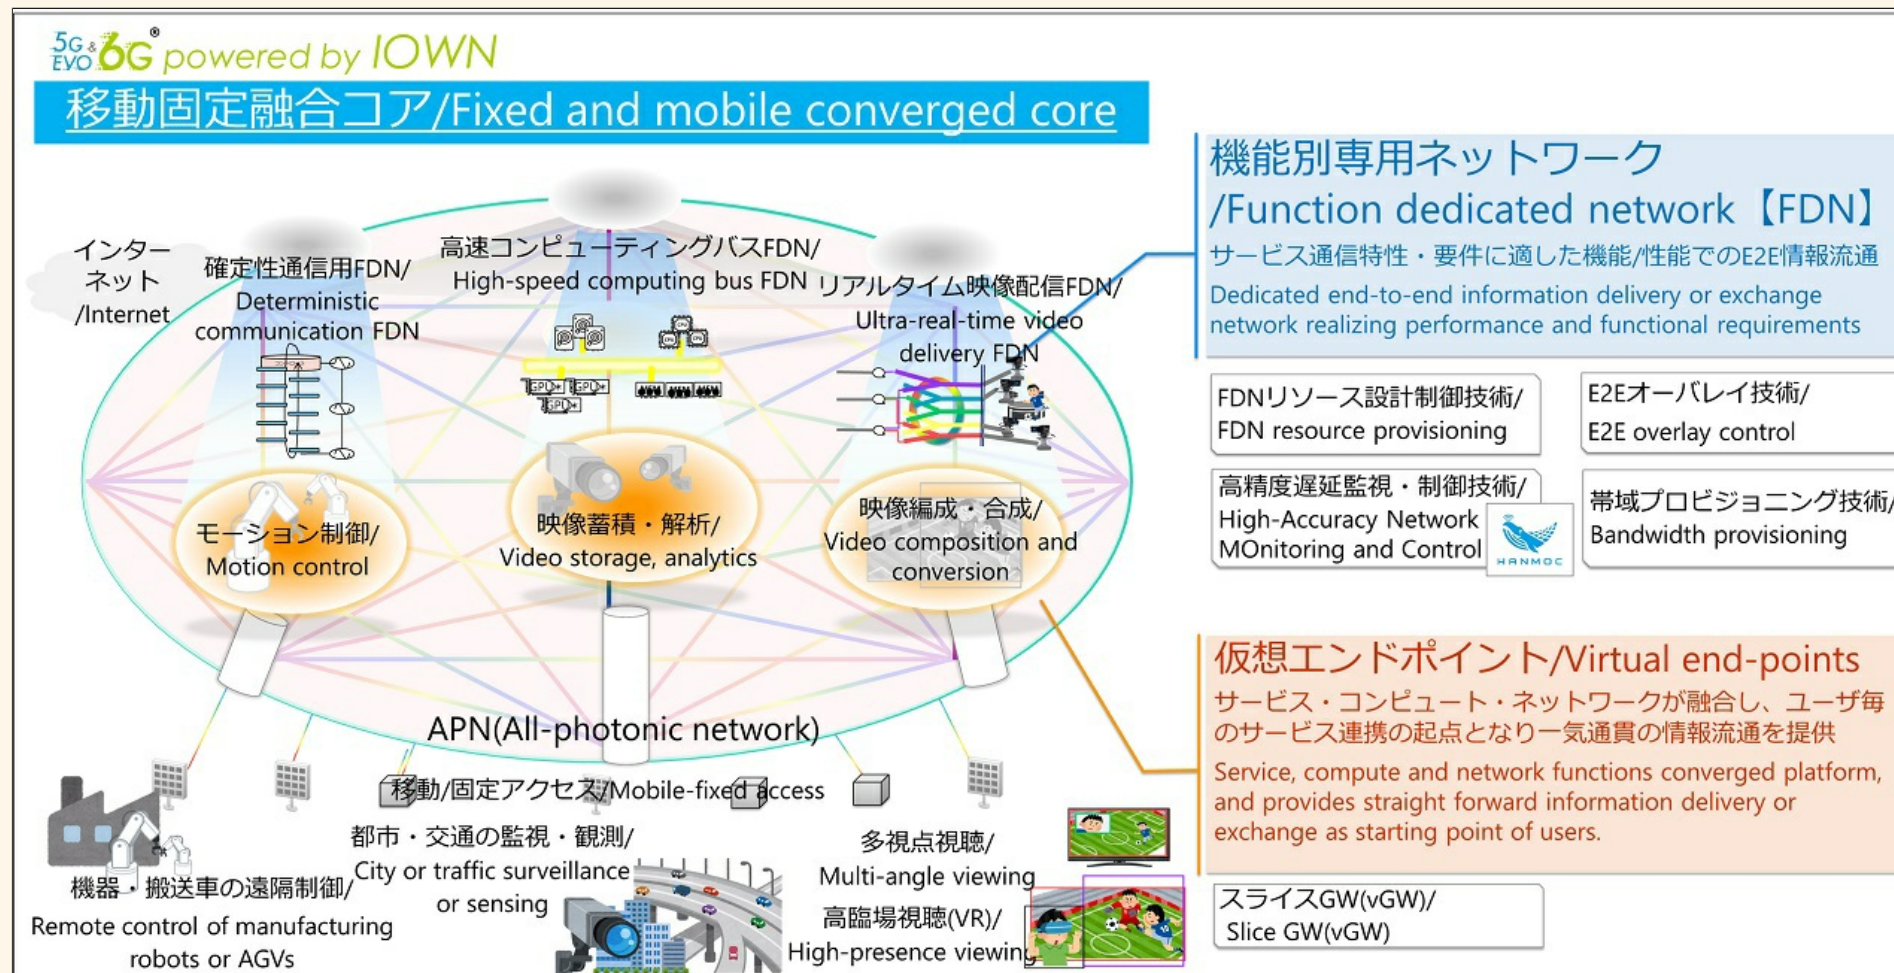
5G & EVO 6G® powered by IOWN

移動固定融合コア/Fixed and mobile converged core

インターネット/Internet

確定性通信用FDN/ Deterministic communication FDN

高速コンピューティングバスFDN/ High-speed computing bus FDN

リアルタイム映像配信FDN/ Ultra-real-time video delivery FDN

GPU GPU GPU

モーション制御/ Motion control

映像蓄積・解析/ Video storage, analytics

映像編成・合成/ Video composition and conversion

APN(All-photonic network)

移動/固定アクセス/Mobile-fixed access

機器・搬送車の遠隔制御/ Remote control of manufacturing robots or AGVs

都市・交通の監視・観測/ City or traffic surveillance or sensing

多視点視聴/ Multi-angle viewing

高臨場視聴(VR)/ High-presence viewing

機能別専用ネットワーク /Function dedicated network【FDN】

サービス通信特性・要件に適した機能/性能でのE2E情報流通

Dedicated end-to-end information delivery or exchange network realizing performance and functional requirements

FDNリソース設計制御技術/ FDN resource provisioning

E2Eオーバレイ技術/ E2E overlay control

高精度遅延監視・制御技術/ High-Accuracy Network MOnitoring and Control

HANMOC

帯域プロビジョニング技術/ Bandwidth provisioning

仮想エンドポイント/Virtual end-points

サービス・コンピュート・ネットワークが融合し、ユーザ毎のサービス連携の起点となり一気通貫の情報流通を提供

Service, compute and network functions converged platform, and provides straight forward information delivery or exchange as starting point of users.

スライスGW(vGW)/ Slice GW(vGW)